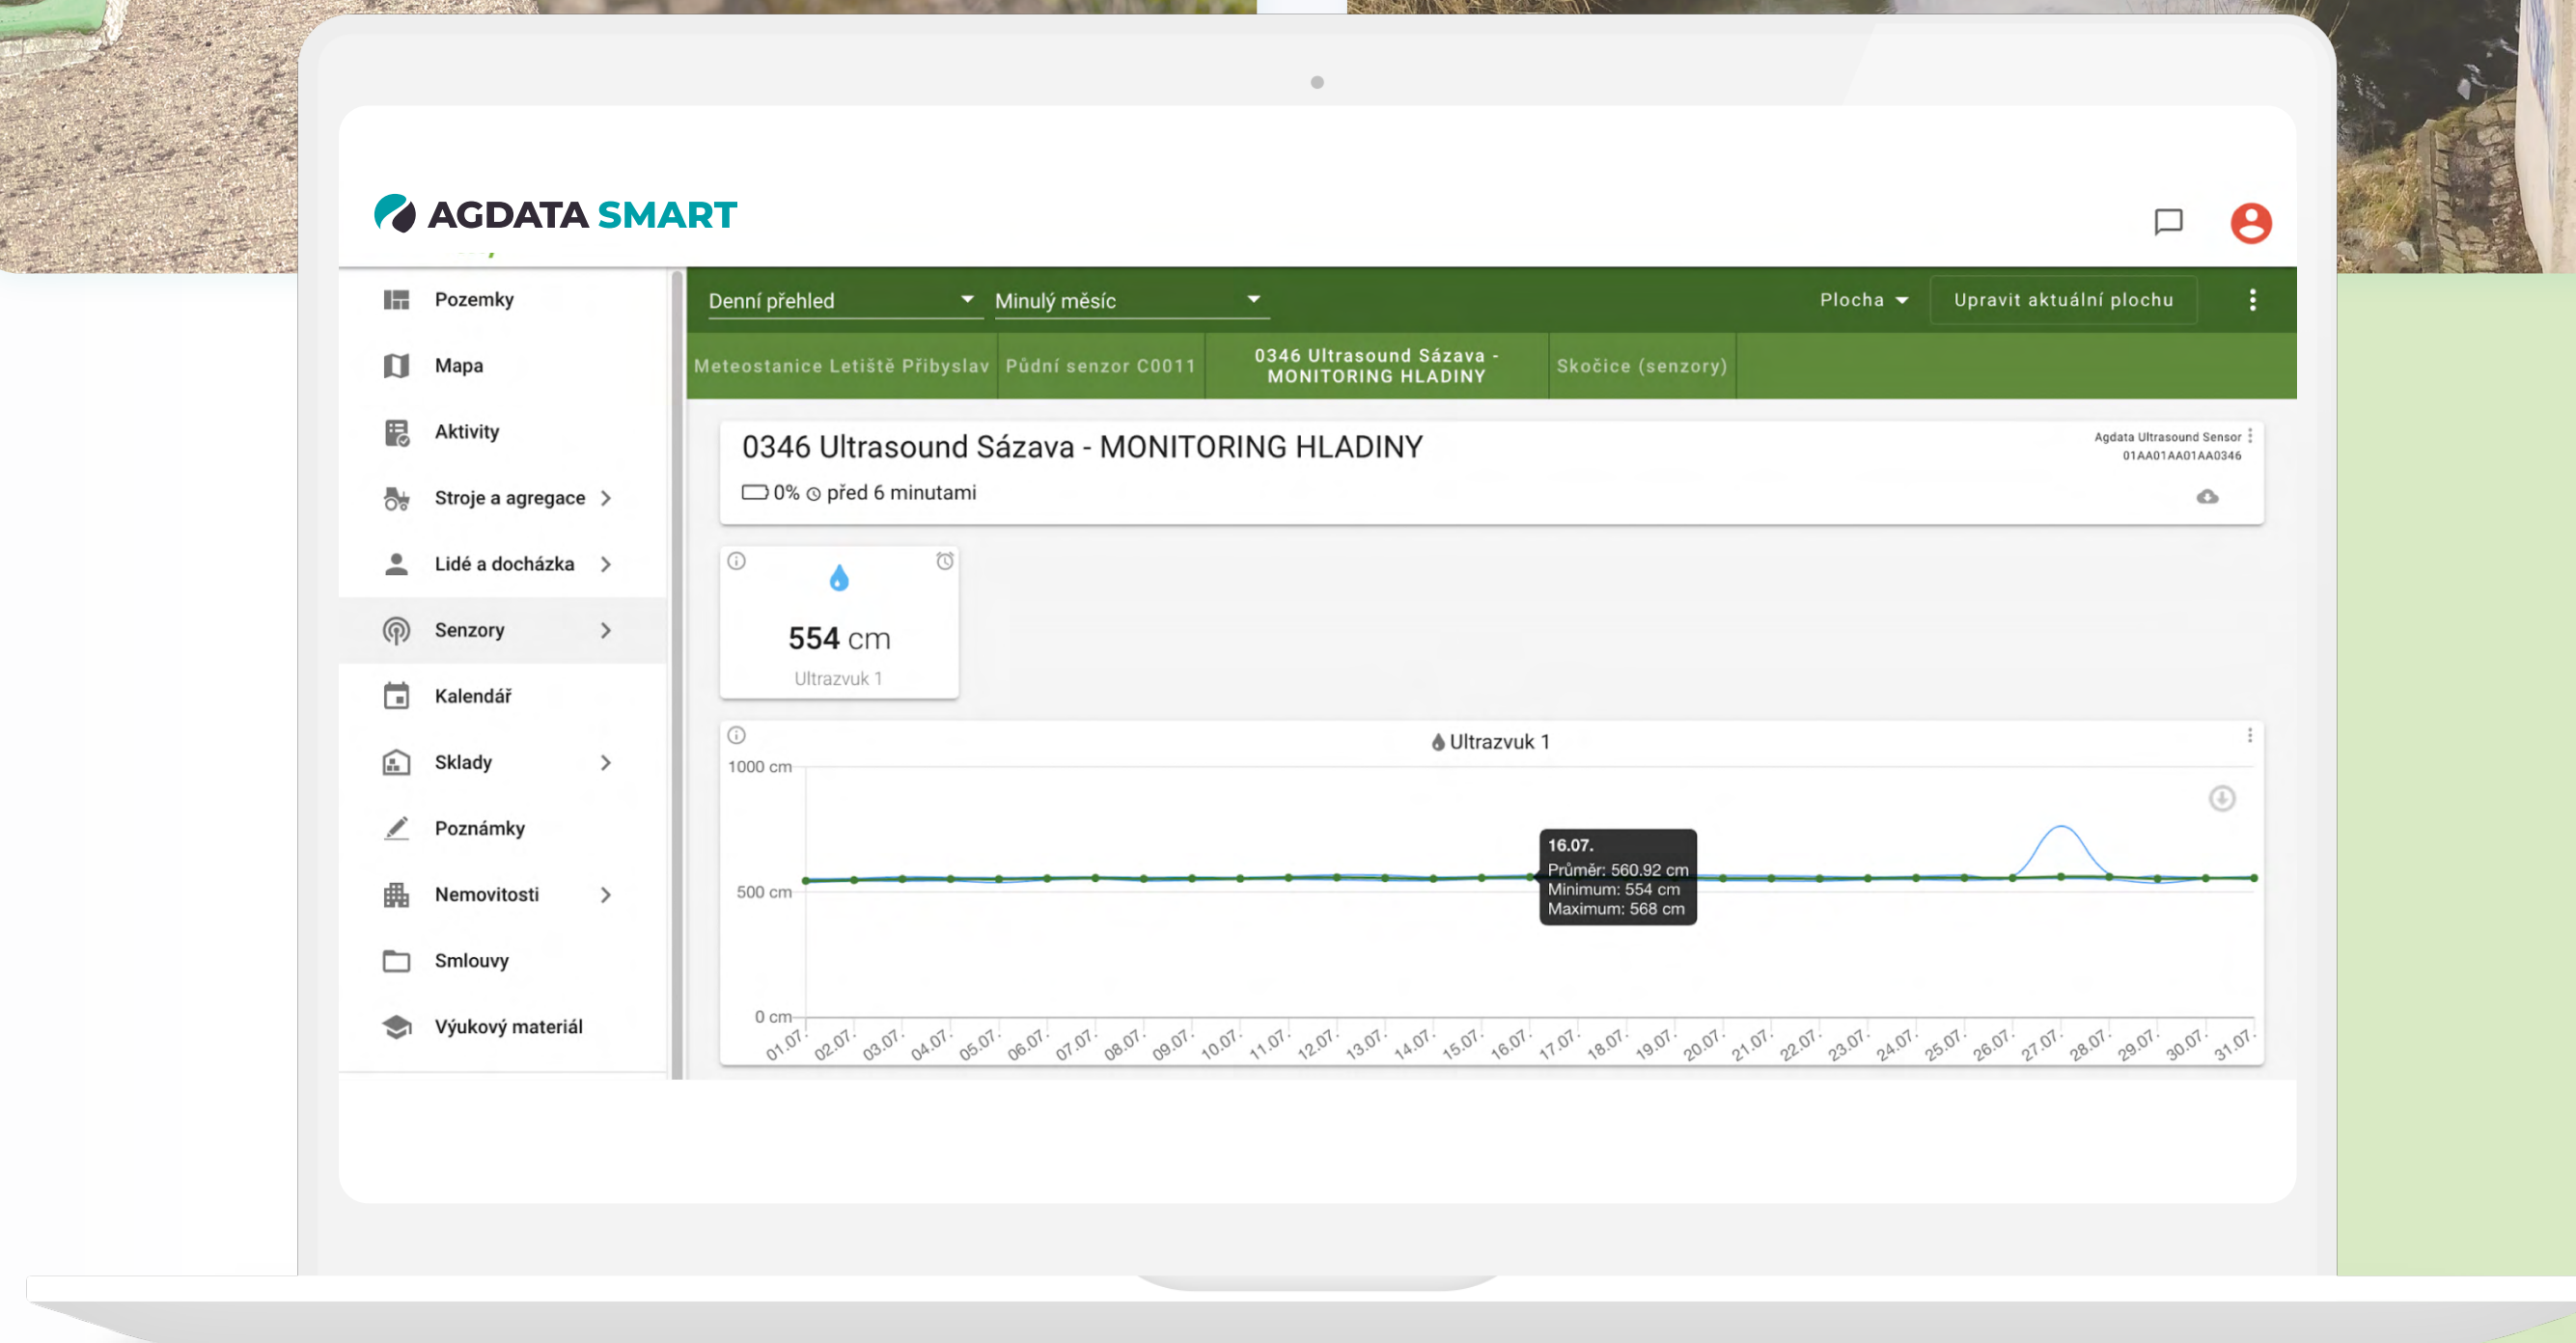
AGDATA SMART

Pozemky
Mapa
Aktivity
Stroje a agregace
Lidé a docházka
Senzory
Kalendář
Sklady
Poznámky
Nemovitosti
Smlouvy
Výukový materiál

Denní přehled
Minulý měsíc
Plocha
Upravit aktuální plochu

Meteostanice Letiště Přibyslav
Půdní senzor C0011
0346 Ultrasound Sázava - MONITORING HLADINY
Skočice (senzory)

0346 Ultrasound Sázava - MONITORING HLADINY
Agdata Ultrasound Sensor
01AA01AA01AA0346
0% před 6 minutami

554 cm
Ultrazvuk 1

Ultrazvuk 1
1000 cm
500 cm
0 cm
16.07.
Průměr: 560.92 cm
Minimum: 554 cm
Maximum: 568 cm
01.07. 02.07. 03.07. 04.07. 05.07. 06.07. 07.07. 08.07. 09.07. 10.07. 11.07. 12.07. 13.07. 14.07. 15.07. 16.07. 17.07. 18.07. 19.07. 20.07. 21.07. 22.07. 23.07. 24.07. 25.07. 26.07. 27.07. 28.07. 29.07. 30.07. 31.07.